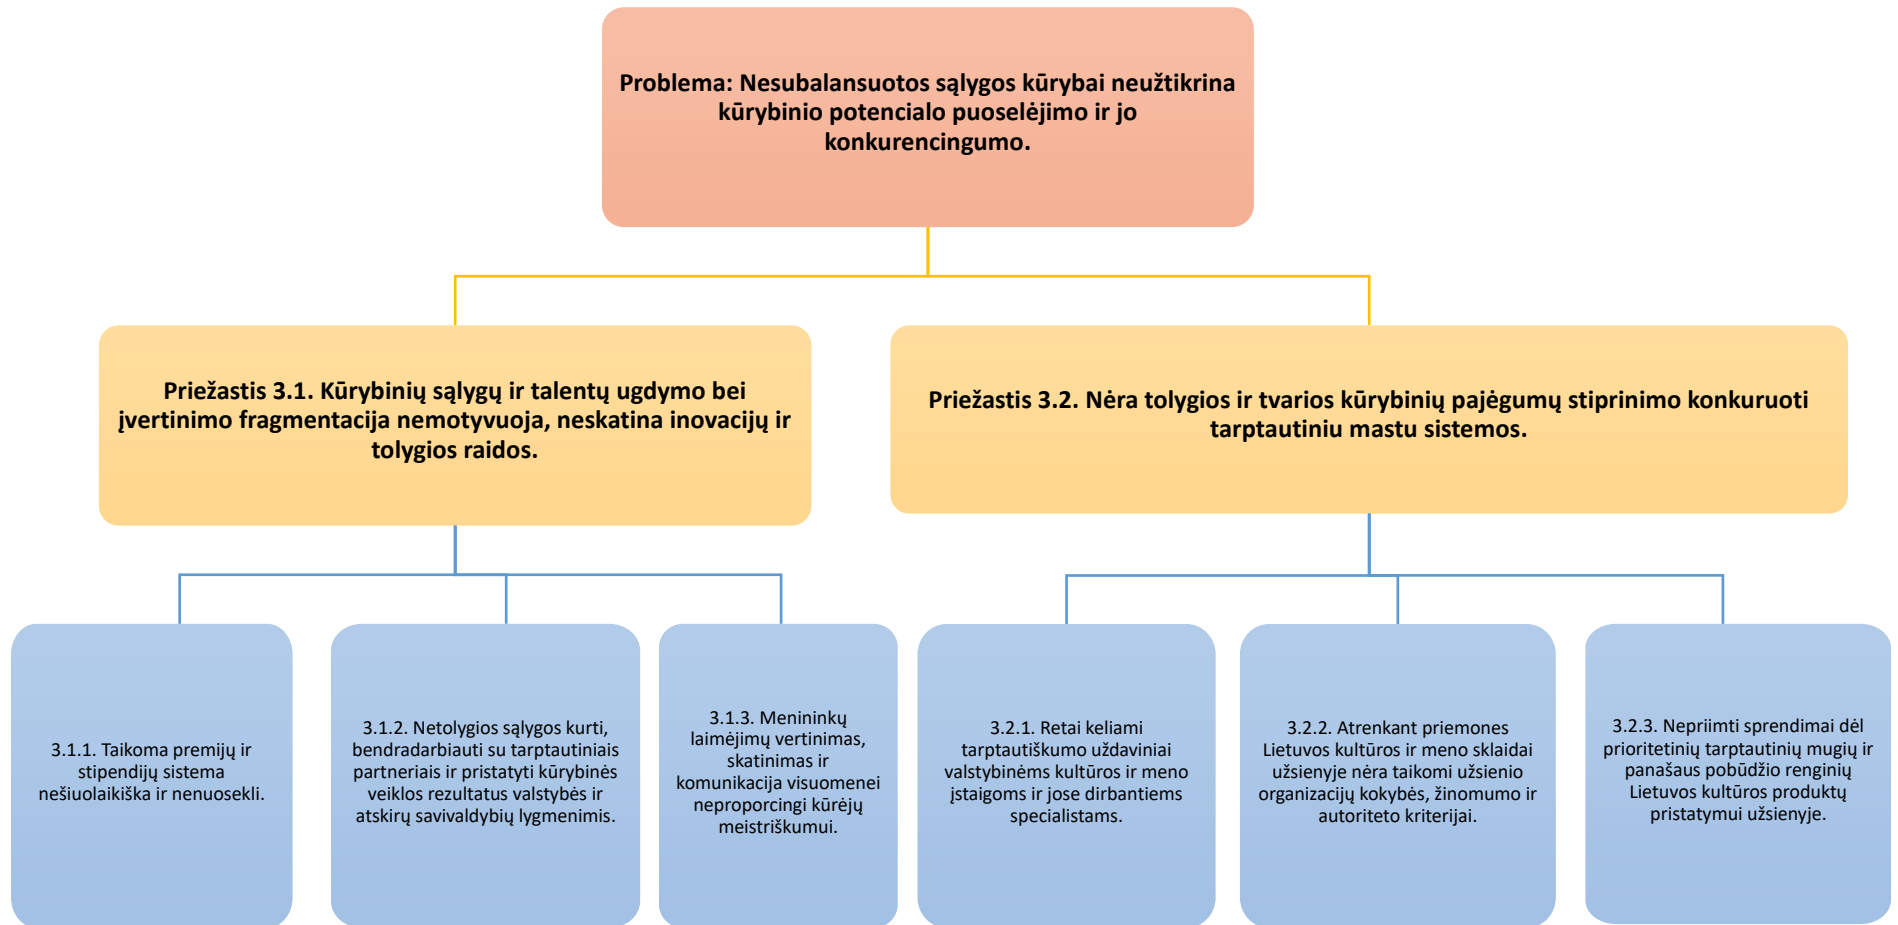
Problema: Nesubalansuotos sąlygos kūrybai neužtikrina kūrybinio potencialo puoselėjimo ir jo konkurencingumo.

Priežastis 3.1. Kūrybinių sąlygų ir talentų ugdymo bei įvertinimo fragmentacija nemotyvuoja, neskatina inovacijų ir tolygios raidos.

Priežastis 3.2. Nėra tolygios ir tvarios kūrybinių pajėgumų stiprinimo konkuruoti tarptautiniu mastu sistemos.

3.1.1. Taikoma premijų ir stipendijų sistema nešiuolaikiška ir nenuosekli.

3.1.2. Netolygios sąlygos kurti, bendradarbiauti su tarptautiniais partneriais ir pristatyti kūrybinės veiklos rezultatus valstybės ir atskirų savivaldybių lygmenimis.

3.1.3. Menininkų laimėjimų vertinimas, skatinimas ir komunikacija visuomenei neproporcingi kūrėjų meistriškumui.

3.2.1. Retai keliami tarptautiškumo uždaviniai valstybinėms kultūros ir meno įstaigoms ir jose dirbantiems specialistams.

3.2.2. Atrenkant priemones Lietuvos kultūros ir meno sklaidai užsienyje nėra taikomi užsienio organizacijų kokybės, žinomumo ir autoriteto kriterijai.

3.2.3. Nepriimti sprendimai dėl prioritetinių tarptautinių mugių ir panašaus pobūdžio renginių Lietuvos kultūros produktų pristatymui užsienyje.